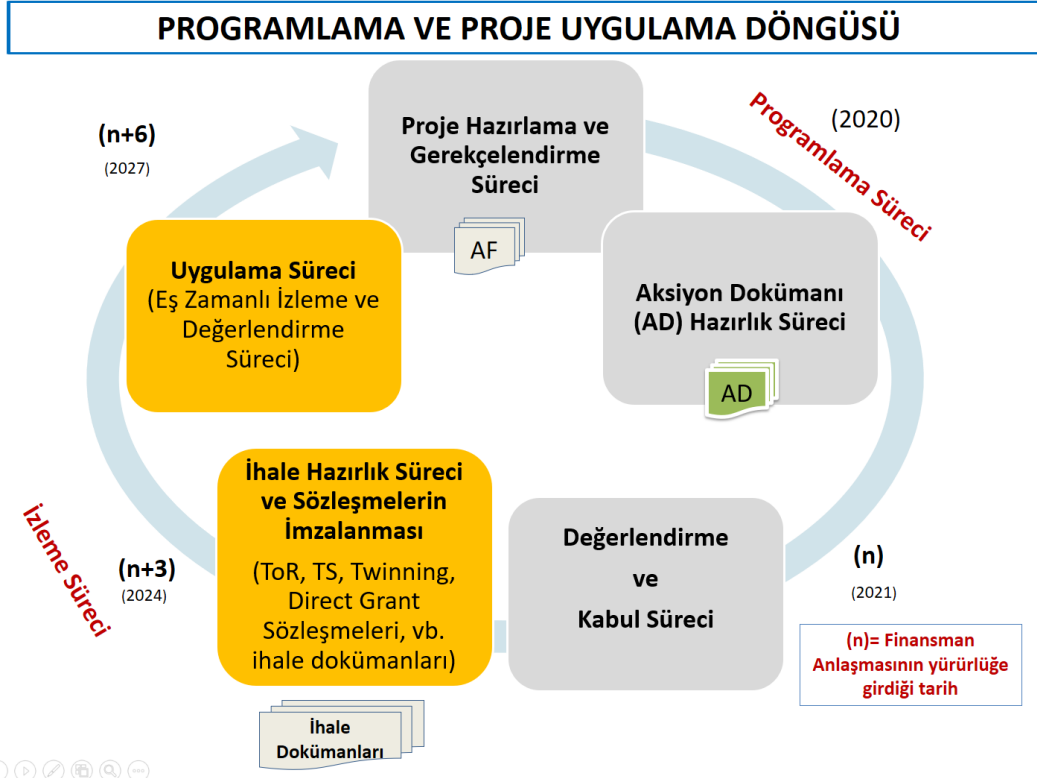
PROGRAMLAMA VE PROJE UYGULAMA DÖNGÜSÜ

(n+6)
(2027)

Proje Hazırlama ve Gerekçelendirme Süreci

AF

(2020)

Programlama Süreci

Uygulama Süreci
(Eş Zamanlı İzleme ve Değerlendirme Süreci)

Aksiyon Dokümanı (AD) Hazırlık Süreci

AD

İzleme Süreci

(n+3)
(2024)

İhale Hazırlık Süreci ve Sözleşmelerin İmzalanması

(ToR, TS, Twinning, Direct Grant Sözleşmeleri, vb. ihale dokümanları)

İhale Dokümanları

Değerlendirme
ve
Kabul Süreci

(n)
(2021)

(n)= Finansman Anlaşmasının yürürlüğe girdiği tarih